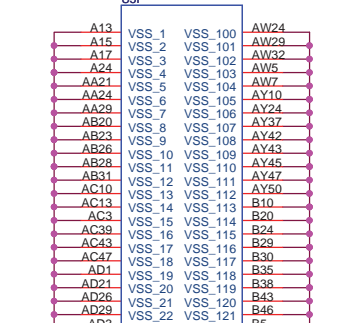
A13 VSS_1 VSS_100 AW24
A15 VSS_2 VSS_101 AW29
A17 VSS_3 VSS_102 AW32
A24 VSS_4 VSS_103 AW5
AA21 VSS_5 VSS_104 AW7
AA24 VSS_6 VSS_105 AY10
AA29 VSS_7 VSS_106 AY24
AB20 VSS_8 VSS_107 AY37
AB23 VSS_9 VSS_108 AY42
AB26 VSS_10 VSS_109 AY43
AB28 VSS_11 VSS_110 AY45
AB31 VSS_12 VSS_111 AY47
AC10 VSS_13 VSS_112 AY50
AC13 VSS_14 VSS_113 B10
AC3 VSS_15 VSS_114 B20
AC39 VSS_16 VSS_115 B24
AC43 VSS_17 VSS_116 B29
AC47 VSS_18 VSS_117 B30
AD1 VSS_19 VSS_118 B35
AD21 VSS_20 VSS_119 B38
AD26 VSS_21 VSS_120 B43
AD29 VSS_22 VSS_121 B46
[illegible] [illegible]